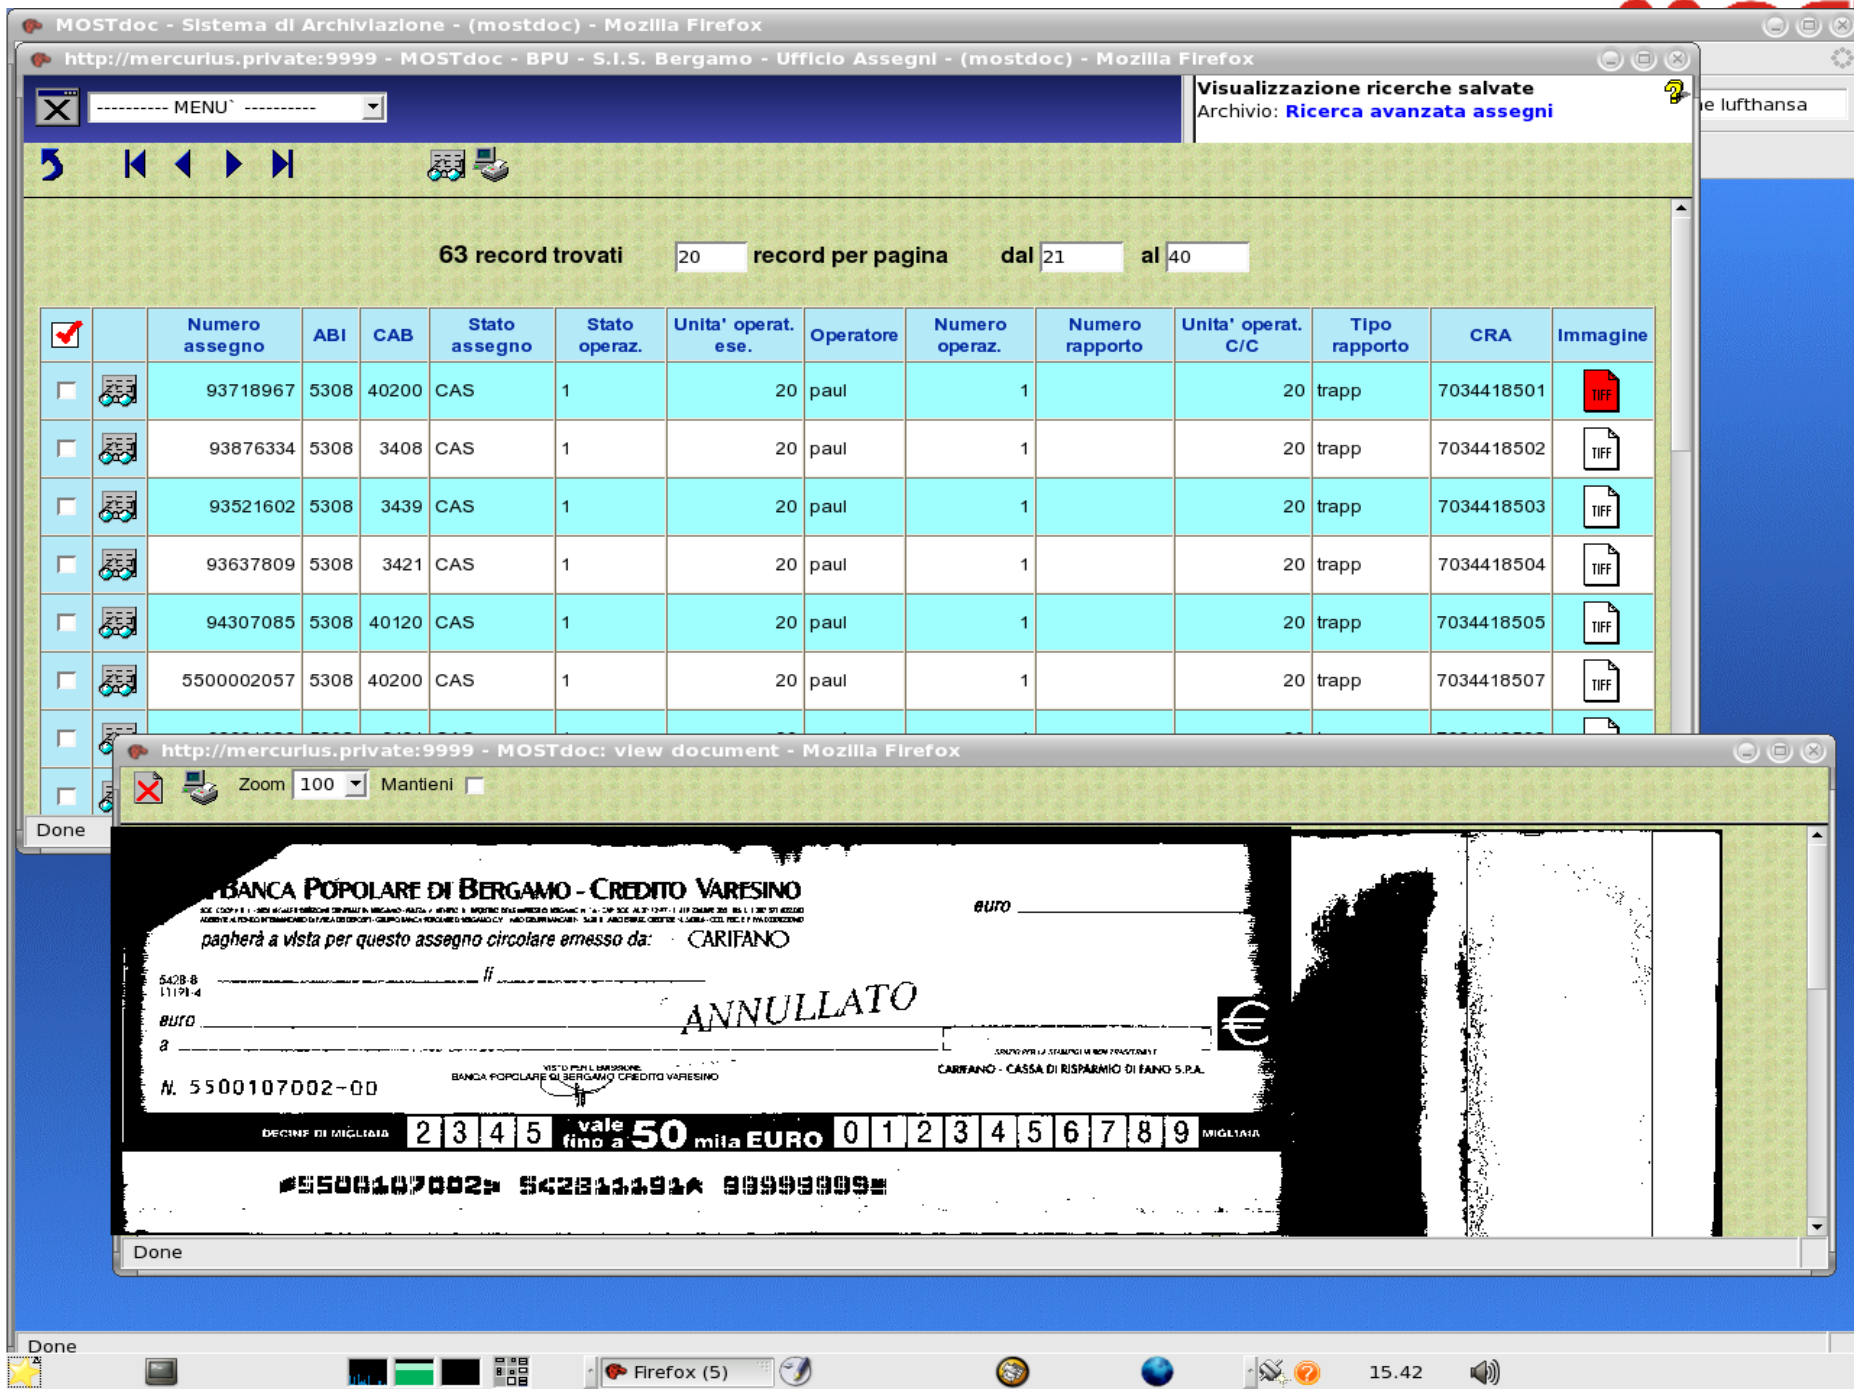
MOSTdoc - Sistema di Archiviazione - (mostdoc) - Mozilla Firefox

http://mercurius.private:9999 - MOSTdoc - BPU - S.I.S. Bergamo - Ufficio Assegni - (mostdoc) - Mozilla Firefox

---------- MENU` ----------

Visualizzazione ricerche salvate
Archivio: Ricerca avanzata assegni

e lufthansa

63 record trovati 20 record per pagina dal 21 al 40

| | | Numero assegno | ABI | CAB | Stato assegno | Stato operaz. | Unita' operat. ese. | Operatore | Numero operaz. | Numero rapporto | Unita' operat. C/C | Tipo rapporto | CRA | Immagine |
|---|---|---|---|---|---|---|---|---|---|---|---|---|---|---|
| | | 93718967 | 5308 | 40200 | CAS | 1 | 20 | paul | 1 | | 20 | trapp | 7034418501 | TIFF |
| | | 93876334 | 5308 | 3408 | CAS | 1 | 20 | paul | 1 | | 20 | trapp | 7034418502 | TIFF |
| | | 93521602 | 5308 | 3439 | CAS | 1 | 20 | paul | 1 | | 20 | trapp | 7034418503 | TIFF |
| | | 93637809 | 5308 | 3421 | CAS | 1 | 20 | paul | 1 | | 20 | trapp | 7034418504 | TIFF |
| | | 94307085 | 5308 | 40120 | CAS | 1 | 20 | paul | 1 | | 20 | trapp | 7034418505 | TIFF |
| | | 5500002057 | 5308 | 40200 | CAS | 1 | 20 | paul | 1 | | 20 | trapp | 7034418507 | TIFF |

Done

http://mercurius.private:9999 - MOSTdoc: view document - Mozilla Firefox

Zoom 100 Mantieni

BANCA POPOLARE DI BERGAMO - CREDITO VARESINO
euro
pagherà a vista per questo assegno circolare emesso da: CARIFANO
5428-8
11191-4
li
ANNULLATO
euro
a
N. 5500107002-00
BANCA POPOLARE DI BERGAMO CREDITO VARESINO
CARIFANO - CASSA DI RISPARMIO DI FANO S.P.A.
DECINE DI MIGLIAIA 2 3 4 5 vale fino a 50 mila EURO 0 1 2 3 4 5 6 7 8 9 MIGLIAIA
5500107002 542811191 99999999

Done

Done

Firefox (5)
15.42